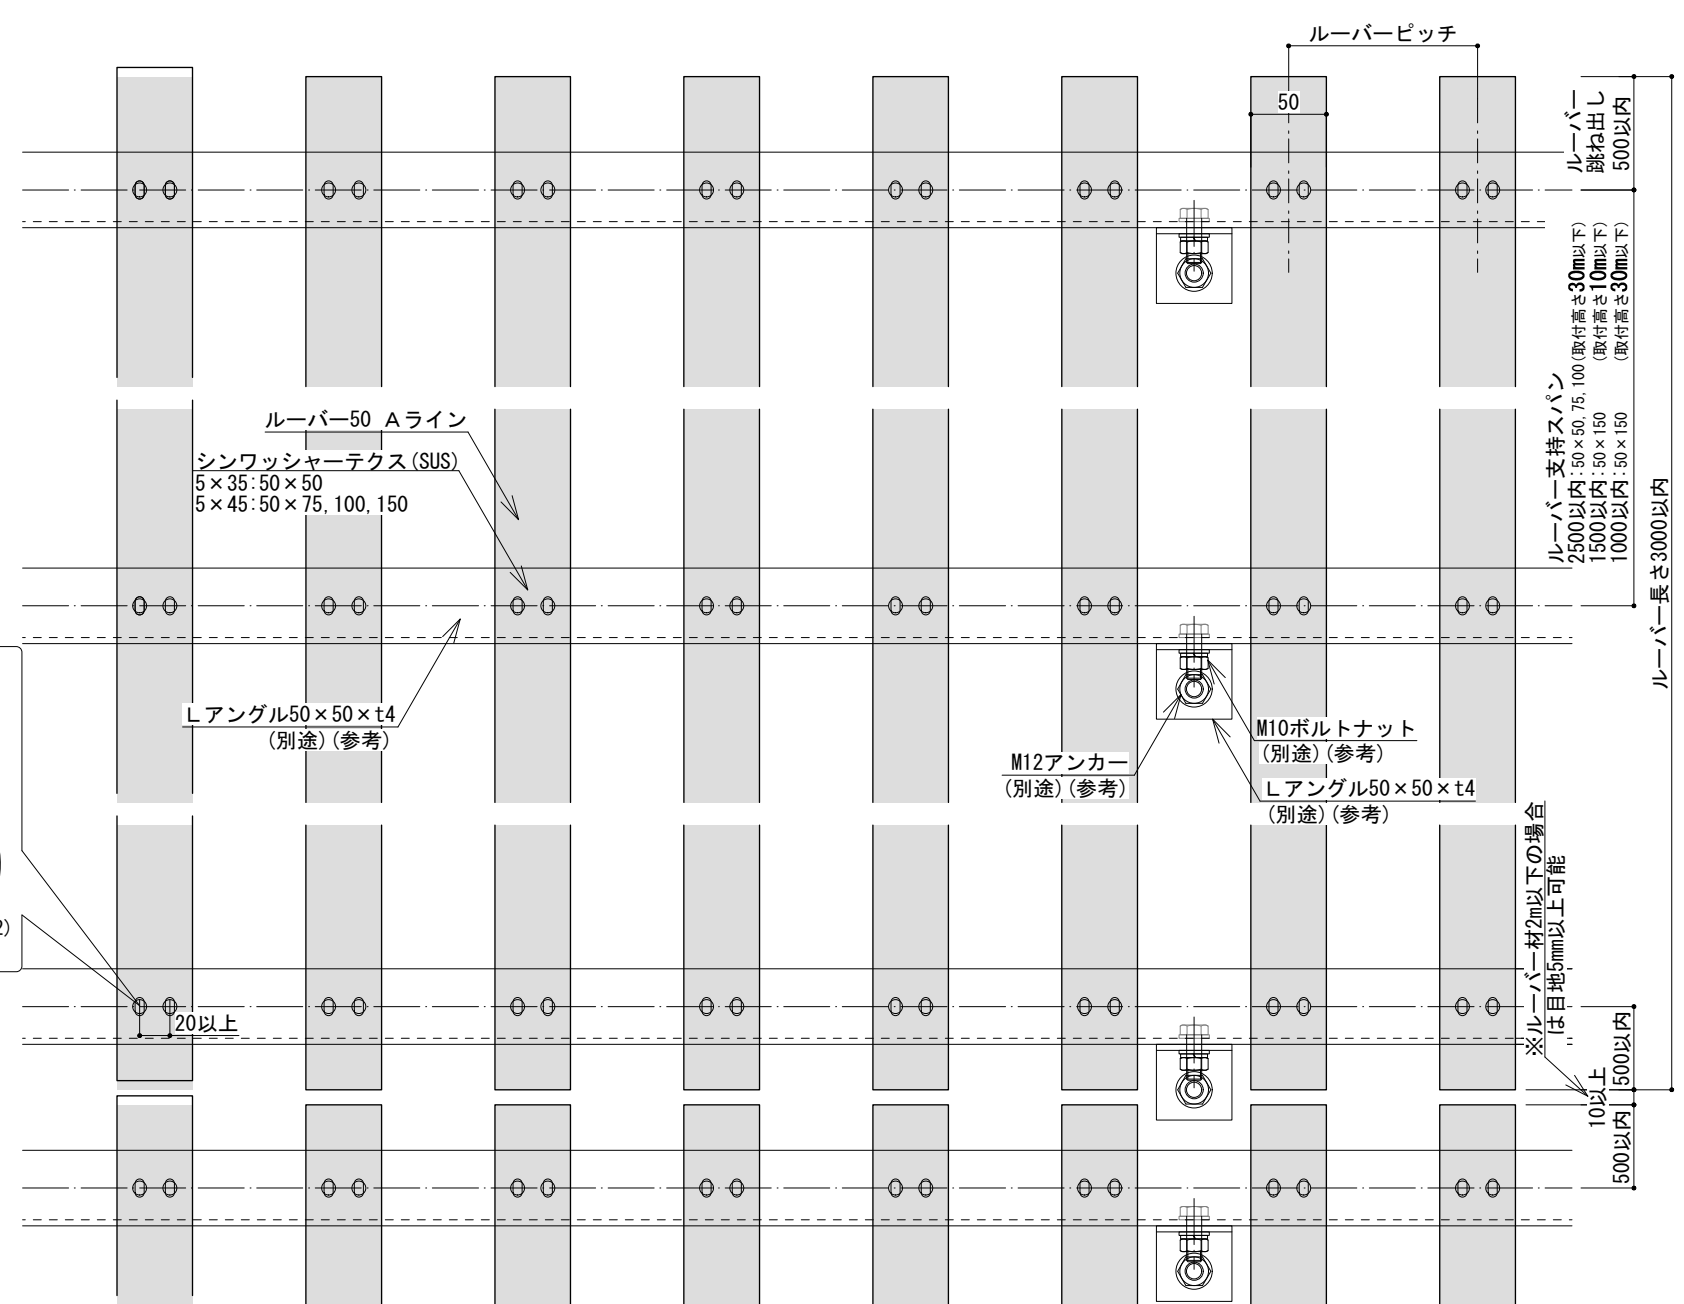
ルーバーピッチ

50

ルーバー跳ね出し500以内

ルーバー支持スパン
2500以内:50×50, 75, 100(取付高さ30m以下)
1500以内:50×150(取付高さ10m以下)
1000以内:50×150(取付高さ30m以下)

ルーバー長さ3000以内

ルーバー50 Aライン

シンワッシャーテクス(SUS)
5×35:50×50
5×45:50×75, 100, 150

Lアングル50×50×t4
(別途)(参考)

M10ボルトナット
(別途)(参考)

M12アンカー
(別途)(参考)

Lアングル50×50×t4
(別途)(参考)

※ルーバー材2m以下の場合は目地5mm以上可能

20以上

500以内

10以上

500以内

2)